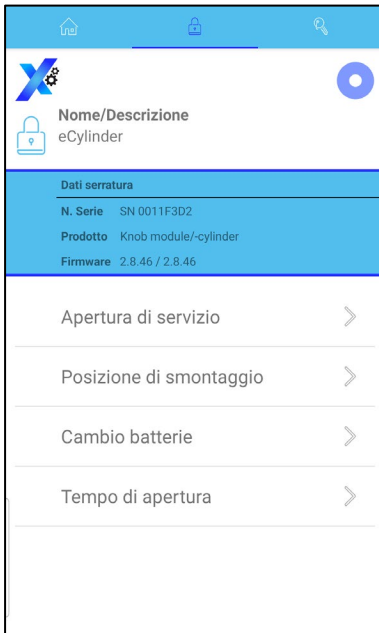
Nome/Descrizione
eCylinder

Dati serratura
N. Serie SN 0011F3D2
Prodotto Knob module/-cylinder
Firmware 2.8.46 / 2.8.46

Apertura di servizio

Posizione di smontaggio

Cambio batterie

Tempo di apertura